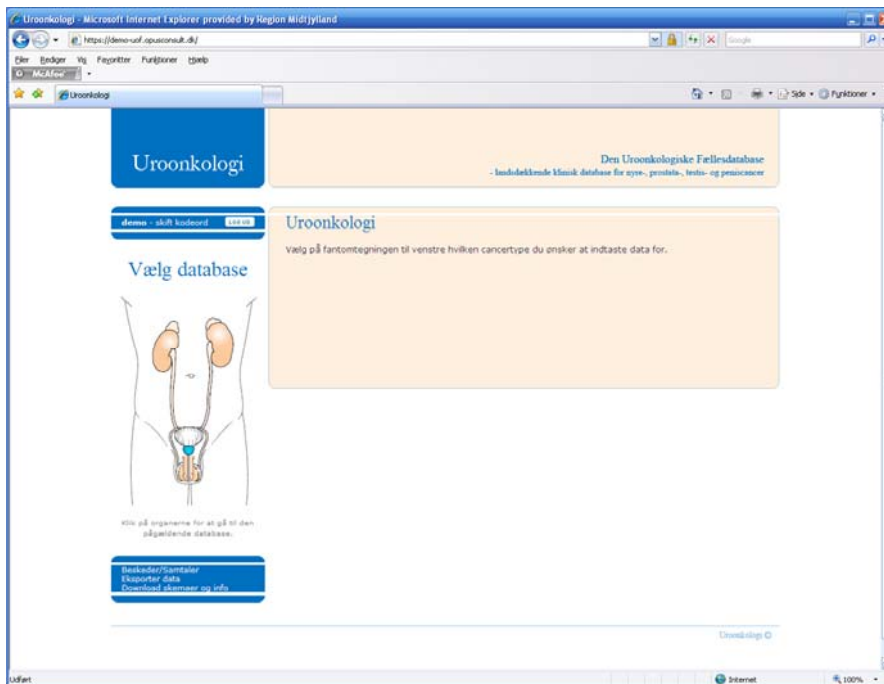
Uroonkologi - Microsoft Internet Explorer provided by Region Midtjylland

https://demo-uof.opusconsult.dk/

Google

Filer Rediger Vis Favoritter Funktioner Hjælp

McAfee

Uroonkologi

Side Funktioner

Uroonkologi

Den Uroonkologiske Fællesdatabase
- landsdækkende klinisk database for nyre-, prostata-, testis- og peniscancer

demo - skift kodeord LOG UD

Vælg database

Klik på organerne for at gå til den pågældende database.

Beskeder/Samtaler
Eksporter data
Download skemaer og info

Uroonkologi

Vælg på fantomtegningen til venstre hvilken cancertype du ønsker at indtaste data for.

Uroonkologi ©

Udført

Internet

100%